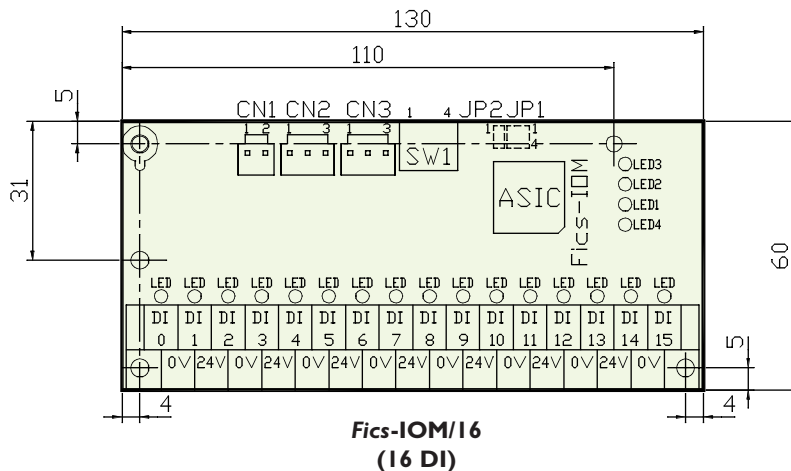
130

110

5

31

60

5

4

4

CN1 CN2 CN3 1 4 JP2 JP1

1 2 1 3 1 3

1 1 4

SW1

ASIC

Fics-IOM

LED3
LED2
LED1
LED4

LED LED LED LED LED LED LED LED LED LED LED LED LED LED LED LED

| DI 0 | DI 1 | DI 2 | DI 3 | DI 4 | DI 5 | DI 6 | DI 7 | DI 8 | DI 9 | DI 10 | DI 11 | DI 12 | DI 13 | DI 14 | DI 15 |
|---|---|---|---|---|---|---|---|---|---|---|---|---|---|---|---|

0V 24V 0V 24V 0V 24V 0V 24V 0V 24V 0V 24V 0V 24V 0V

*Fics*-IOM/16
(16 DI)